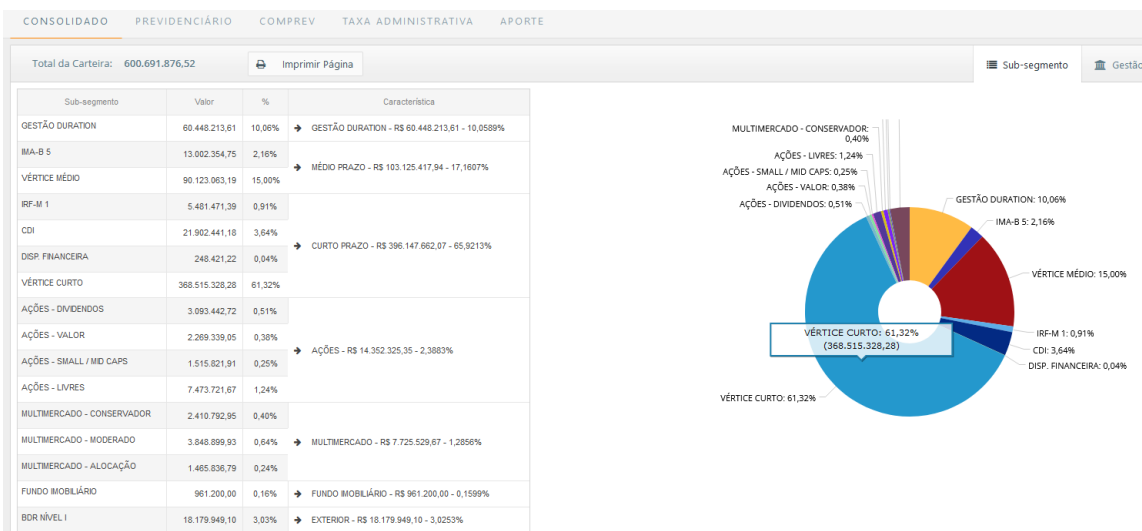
CONSOLIDADO PREVIDENCIÁRIO COMPREV TAXA ADMINISTRATIVA APORTE

Total da Carteira: 600.691.876,52

Imprimir Página

Sub-segmento Gestão

| Sub-segmento | Valor | % | Característica |
|---|---|---|---|
| GESTÃO DURATION | 60.448.213,61 | 10,06% | GESTÃO DURATION - R$ 60.448.213,61 - 10,0589% |
| IMA-B 5 | 13.002.354,75 | 2,16% | MÉDIO PRAZO - R$ 103.125.417,94 - 17,1607% |
| VÉRTICE MÉDIO | 90.123.063,19 | 15,00% | |
| IRF-M 1 | 5.481.471,39 | 0,91% | CURTO PRAZO - R$ 396.147.662,07 - 65,9213% |
| CDI | 21.902.441,18 | 3,64% | |
| DISP. FINANCEIRA | 248.421,22 | 0,04% | |
| VÉRTICE CURTO | 368.515.328,28 | 61,32% | |
| AÇÕES - DIVIDENDOS | 3.093.442,72 | 0,51% | AÇÕES - R$ 14.352.325,35 - 2,3883% |
| AÇÕES - VALOR | 2.269.339,05 | 0,38% | |
| AÇÕES - SMALL / MID CAPS | 1.515.821,91 | 0,25% | |
| AÇÕES - LIVRES | 7.473.721,67 | 1,24% | |
| MULTIMERCADO - CONSERVADOR | 2.410.792,95 | 0,40% | MULTIMERCADO - R$ 7.725.529,67 - 1,2856% |
| MULTIMERCADO - MODERADO | 3.848.899,93 | 0,64% | |
| MULTIMERCADO - ALOCAÇÃO | 1.465.836,79 | 0,24% | |
| FUNDO IMOBILIÁRIO | 961.200,00 | 0,16% | FUNDO IMOBILIÁRIO - R$ 961.200,00 - 0,1599% |
| BDR NÍVEL I | 18.179.949,10 | 3,03% | EXTERIOR - R$ 18.179.949,10 - 3,0253% |

MULTIMERCADO - CONSERVADOR: 0,40%
AÇÕES - LIVRES: 1,24%
AÇÕES - SMALL / MID CAPS: 0,25%
AÇÕES - VALOR: 0,38%
AÇÕES - DIVIDENDOS: 0,51%
GESTÃO DURATION: 10,06%
IMA-B 5: 2,16%
VÉRTICE MÉDIO: 15,00%
VÉRTICE CURTO: 61,32%
(368.515.328,28)
IRF-M 1: 0,91%
CDI: 3,64%
DISP. FINANCEIRA: 0,04%
VÉRTICE CURTO: 61,32%